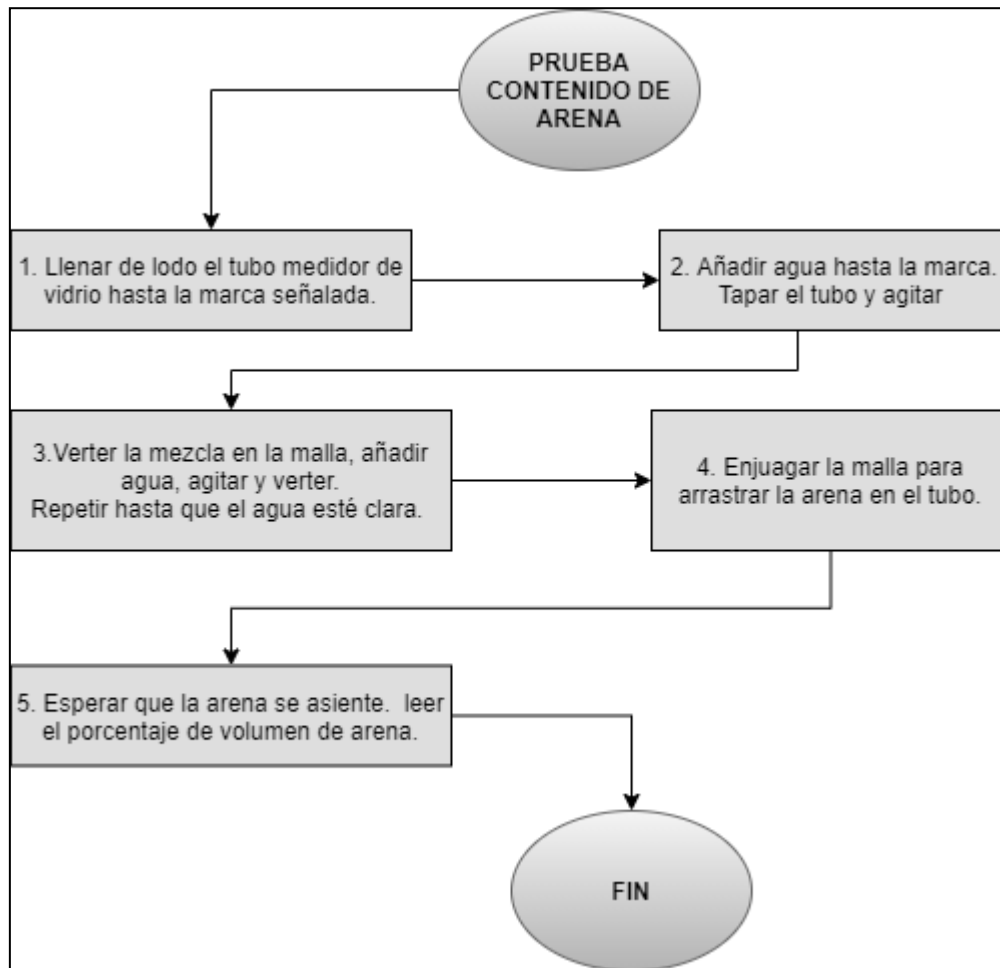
PRUEBA CONTENIDO DE ARENA

1. Llenar de lodo el tubo medidor de vidrio hasta la marca señalada.

2. Añadir agua hasta la marca. Tapar el tubo y agitar

3.Verter la mezcla en la malla, añadir agua, agitar y verter. Repetir hasta que el agua esté clara.

4. Enjuagar la malla para arrastrar la arena en el tubo.

5. Esperar que la arena se asiente. leer el porcentaje de volumen de arena.

FIN